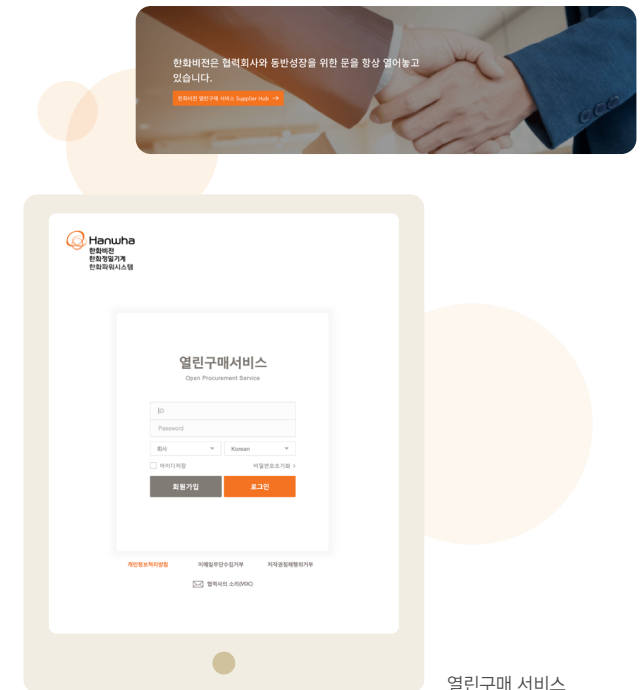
한화비전은 협력회사와 동반성장을 위한 문을 항상 열어놓고 있습니다.

한화비전 열린구매 서비스 Supplier Hub →

Hanwha
한화비전
한화정밀기계
한화파워시스템

열린구매서비스
Open Procurement Service

ID
Password
회사
Korean
아이디저장
비밀번호초기화 >
회원가입
로그인

개인정보처리방침
이메일무단수집거부
지적권침해행위거부
협력사의 소리(VOC)

열린구매 서비스